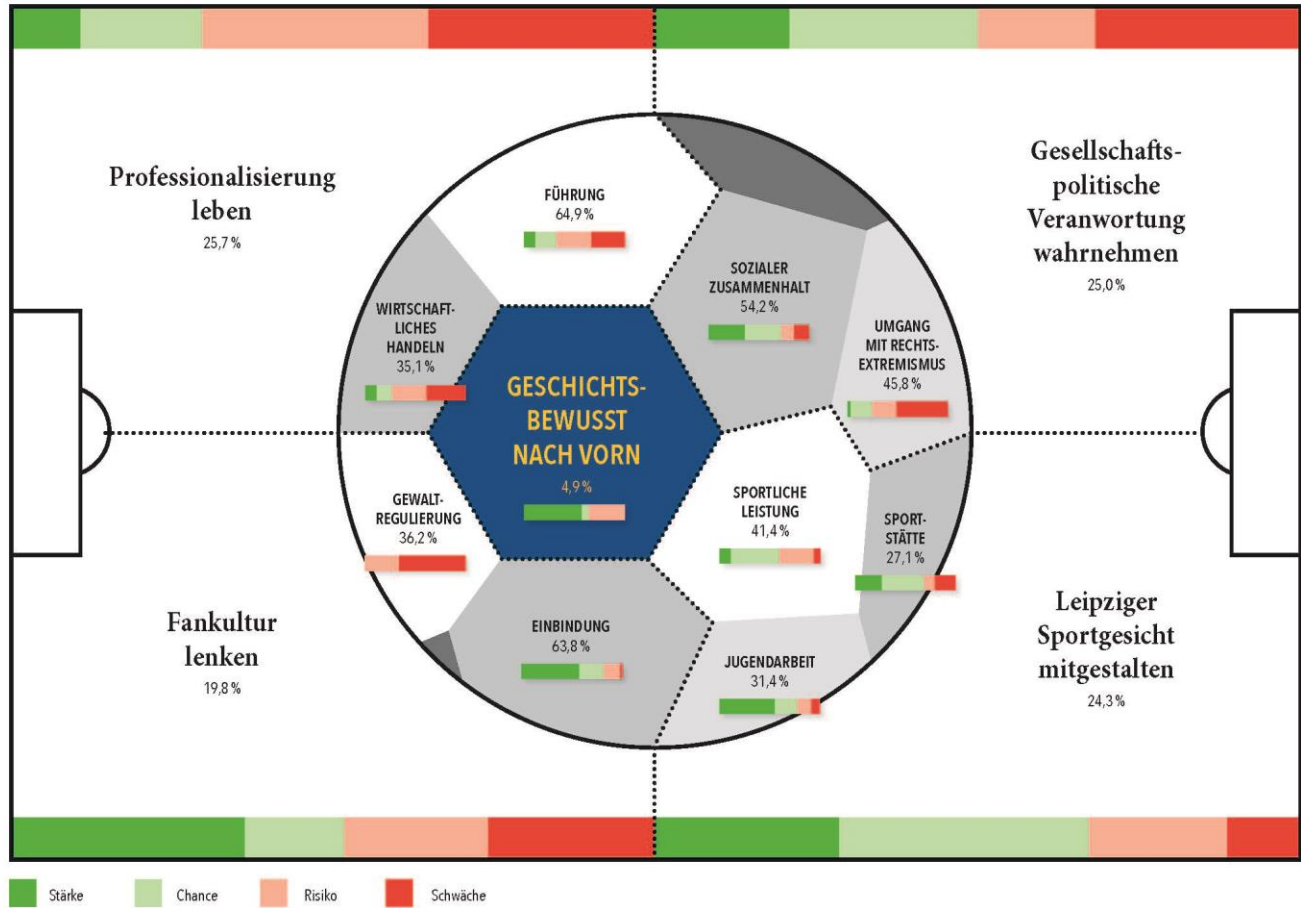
Professionalisierung leben
25,7 %

Gesellschaftspolitische Veranwortung wahrnehmen
25,0 %

FÜHRUNG
64,9 %

SOZIALER ZUSAMMENHALT
54,2 %

WIRTSCHAFTLICHES HANDELN
35,1 %

UMGANG MIT RECHTSEXTREMISMUS
45,8 %

GESCHICHTSBEWUSST NACH VORN
4,9 %

GEWALTREGULIERUNG
36,2 %

SPORTLICHE LEISTUNG
41,4 %

SPORTSTÄTTE
27,1 %

EINBINDUNG
63,8 %

JUGENDARBEIT
31,4 %

Fankultur lenken
19,8 %

Leipziger Sportgesicht mitgestalten
24,3 %

Stärke
Chance
Risiko
Schwäche